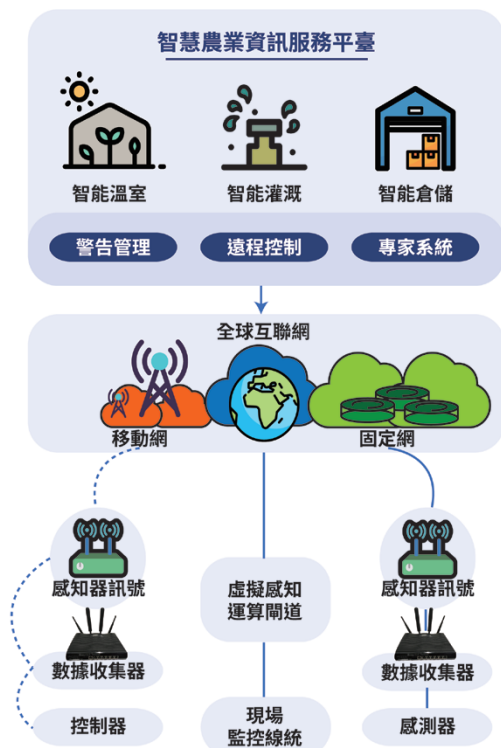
智慧農業資訊服務平臺

智能溫室

智能灌溉

智能倉儲

警告管理

遠程控制

專家系統

全球互聯網

移動網

固定網

感知器訊號

數據收集器

控制器

虛擬感知運算閘道

現場監控線統

感知器訊號

數據收集器

感測器